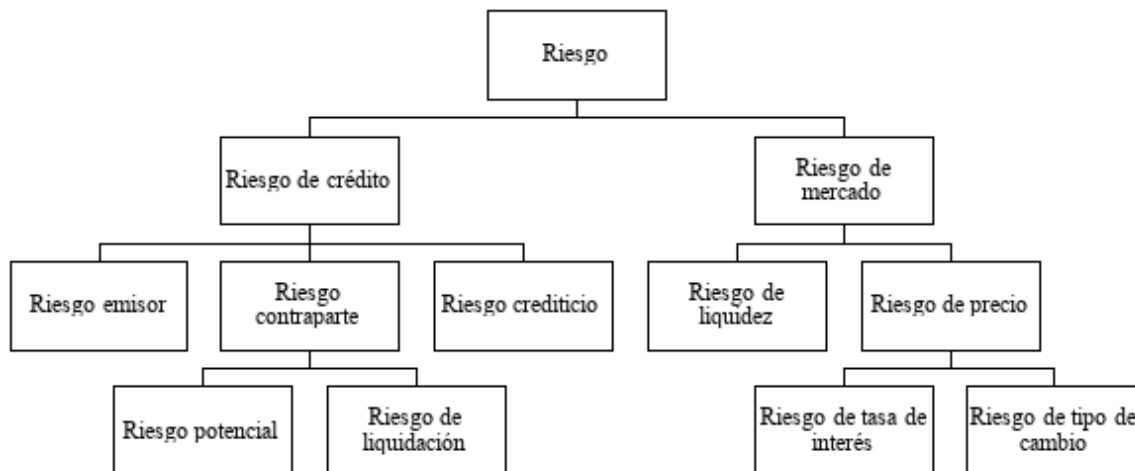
Riesgo

Riesgo de crédito

Riesgo de mercado

Riesgo emisor

Riesgo contraparte

Riesgo crediticio

Riesgo de liquidez

Riesgo de precio

Riesgo potencial

Riesgo de liquidación

Riesgo de tasa de interés

Riesgo de tipo de cambio